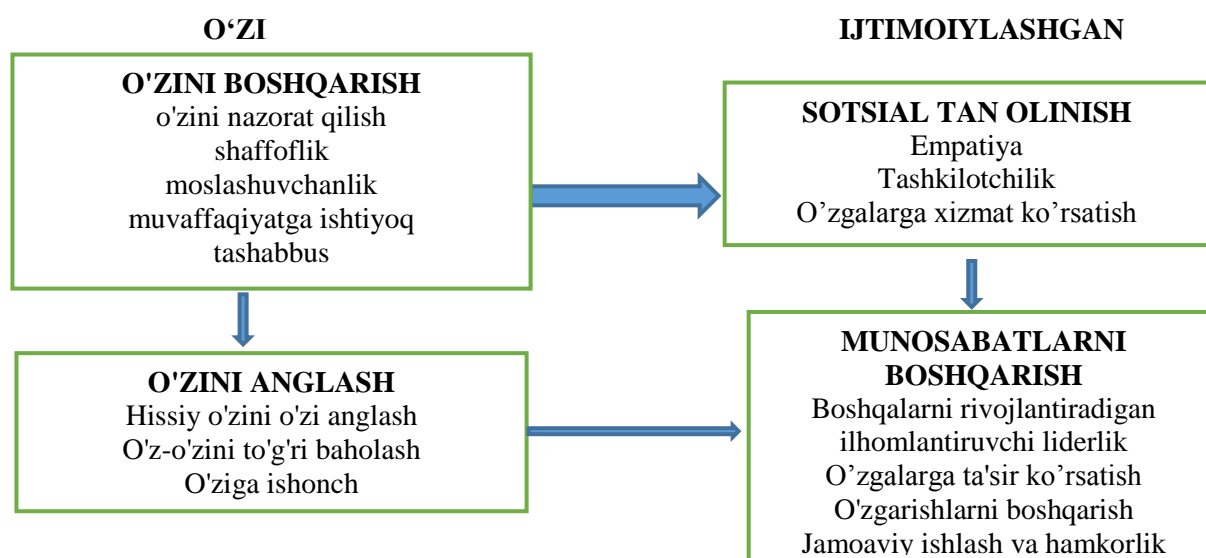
O‘ZI

IJTIMOIYLASHGAN

O'ZINI BOSHQARISH
o'zini nazorat qilish
shaffoflik
moslashuvchanlik
muvaffaqiyatga ishtiyoq
tashabbus

SOTSIAL TAN OLINISH
Empatiya
Tashkilotchilik
O’zgalarga xizmat ko’rsatish

O'ZINI ANGLASH
Hissiy o'zini o'zi anglash
O'z-o'zini to'g'ri baholash
O'ziga ishonch

MUNOSABATLARNI BOSHQARISH
Boshqalarni rivojlantiradigan
ilhomlantiruvchi liderlik
O’zgalarga ta'sir ko’rsatish
O'zgarishlarni boshqarish
Jamoaviy ishlash va hamkorlik